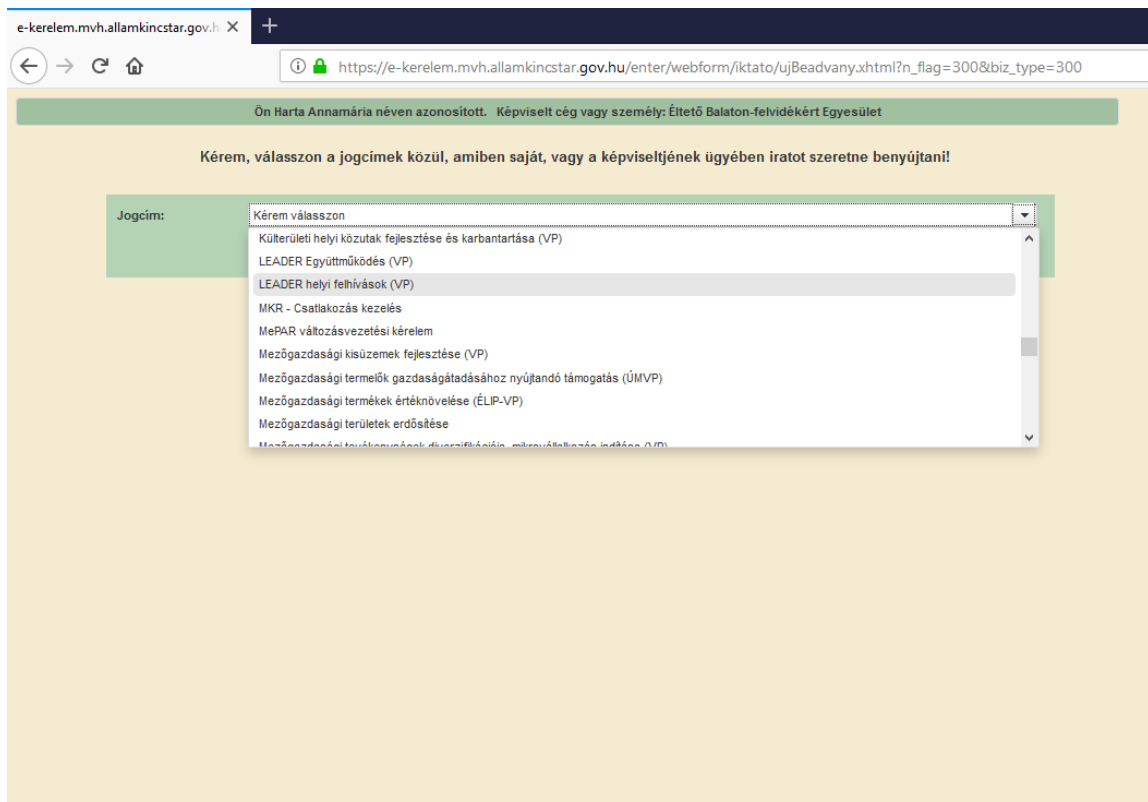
e-kerelem.mvh.allamkincstar.gov.h ×
+

https://e-kerelem.mvh.allamkincstar.gov.hu/enter/webform/iktato/ujBeadvany.xhtml?n_flag=300&biz_type=300

Ön Harta Annamária néven azonosított. Képviselt cég vagy személy: Éltető Balaton-felvidékért Egyesület

Kérem, válasszon a jogcímek közül, amiben saját, vagy a képviseltjének ügyében iratot szeretne benyújtani!

Jogcím:
Kérem válasszon

Külterületi helyi közutak fejlesztése és karbantartása (VP)
LEADER Együttműködés (VP)
LEADER helyi felhívások (VP)
MKR - Csatlakozás kezelés
MePAR változásvezetési kérelem
Mezőgazdasági kisüzemek fejlesztése (VP)
Mezőgazdasági termelők gazdaságátadásához nyújtandó támogatás (ÚMVP)
Mezőgazdasági termékek értéknövelése (ÉLIP-VP)
Mezőgazdasági területek erdősítése
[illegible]